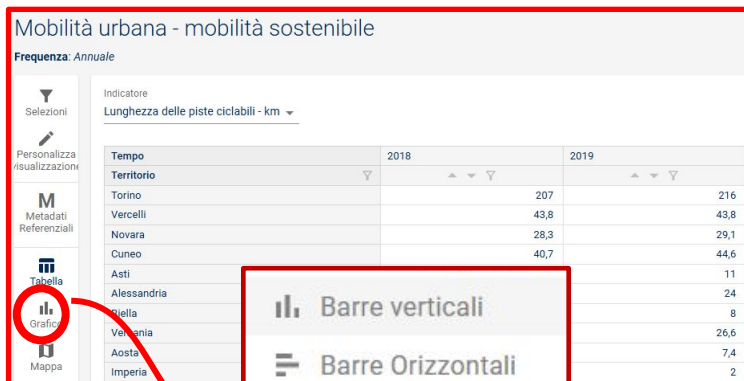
Mobilità urbana - mobilità sostenibile

Frequenza: Annuale

Selezioni

Personalizza visualizzazione

M
Metadati Referenziali

Tabella

Grafici

Mappa

Indicatore
Lunghezza delle piste ciclabili - km

| Tempo | 2018 | 2019 |
|---|---|---|
| Territorio | | |
| Torino | 207 | 216 |
| Vercelli | 43,8 | 43,8 |
| Novara | 28,3 | 29,1 |
| Cuneo | 40,7 | 44,6 |
| Asti | | 11 |
| Alessandria | | 24 |
| Biella | | 8 |
| Verbania | | 26,6 |
| Aosta | | 7,4 |
| Imperia | | 2 |

Barre verticali

Barre Orizzontali